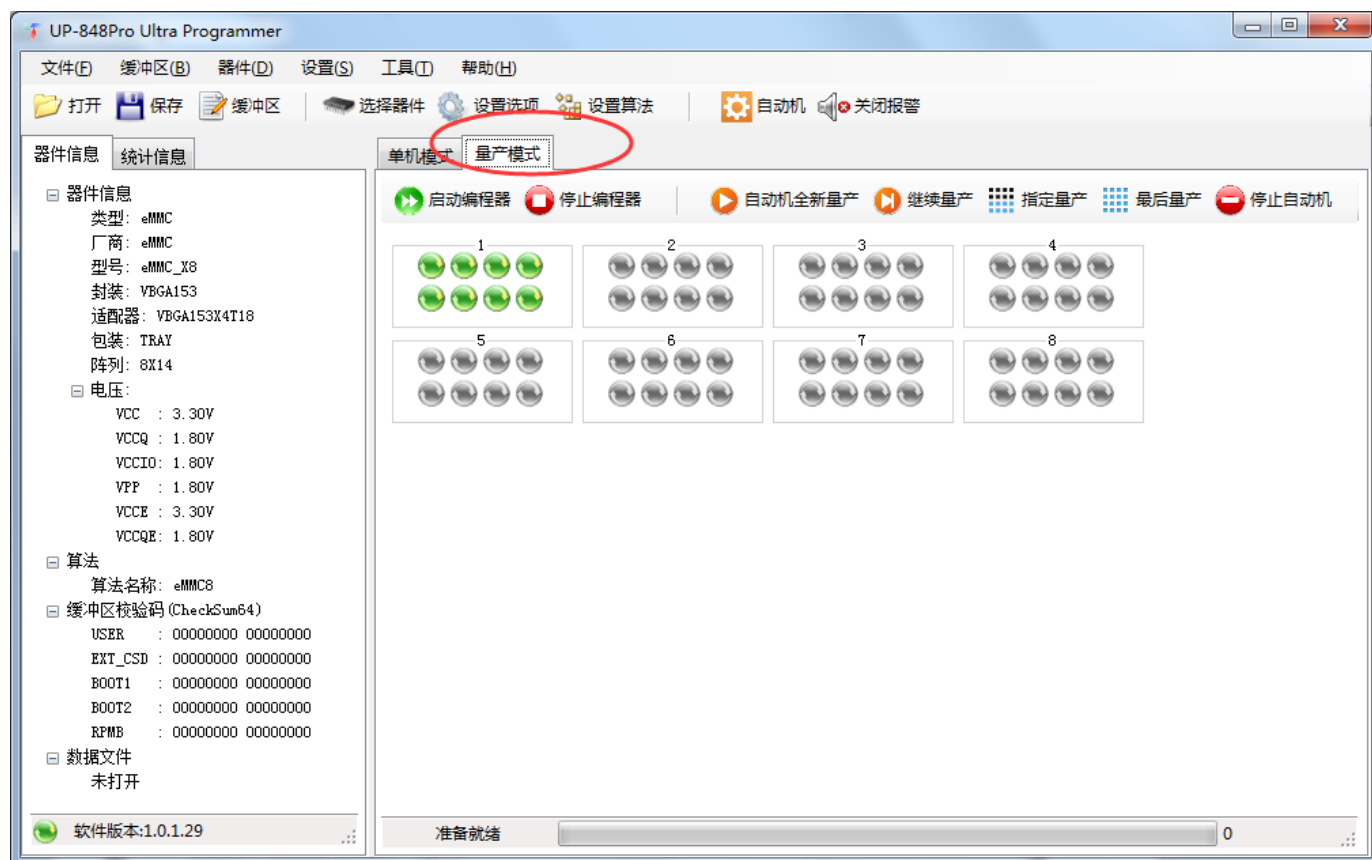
UP-848Pro Ultra Programmer

文件(F) 缓冲区(B) 器件(D) 设置(S) 工具(T) 帮助(H)

打开 保存 缓冲区 选择器件 设置选项 设置算法 自动机 关闭报警

器件信息 统计信息

器件信息
类型: eMMC
厂商: eMMC
型号: eMMC_X8
封装: VBGA153
适配器: VBGA153X4T18
包装: TRAY
阵列: 8X14
电压:
VCC : 3.30V
VCCQ : 1.80V
VCCIO: 1.80V
VPP : 1.80V
VCCE : 3.30V
VCCQE: 1.80V
算法
算法名称: eMMC8
缓冲区校验码(CheckSum64)
USER : 00000000 00000000
EXT_CSD : 00000000 00000000
BOOT1 : 00000000 00000000
BOOT2 : 00000000 00000000
RPMB : 00000000 00000000
数据文件
未打开

软件版本:1.0.1.29

单机模式 量产模式

启动编程器 停止编程器 自动机全新量产 继续量产 指定量产 最后量产 停止自动机

1 2 3 4
5 6 7 8

准备就绪 0